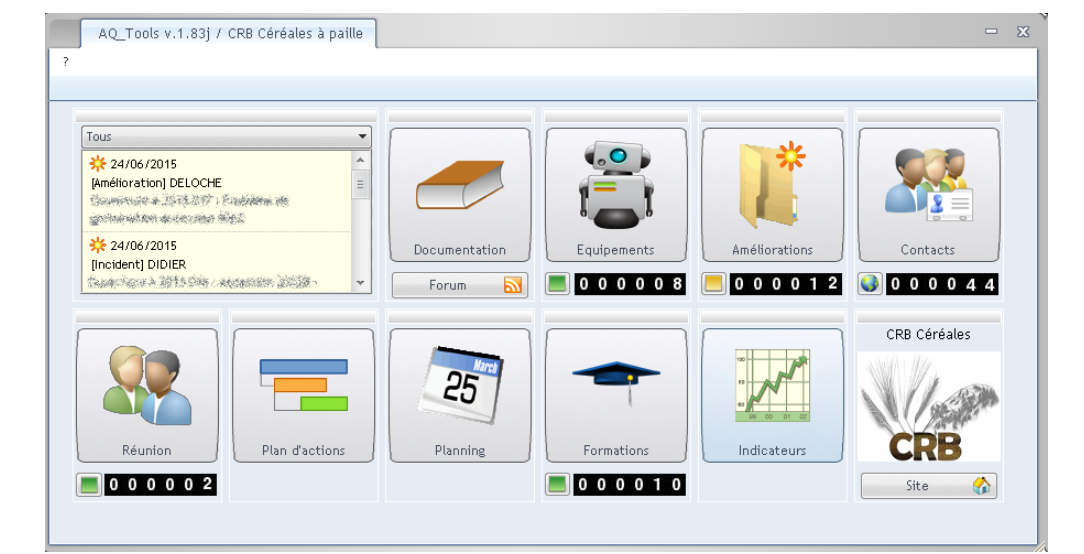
AQ_Tools v.1.83j / CRB Céréales à paille

?

Tous

24/06/2015
[Amélioration] DELOCHE
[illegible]

24/06/2015
[Incident] DIDIER
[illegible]

Documentation

Forum

Equipements

000008

Améliorations

000012

Contacts

000044

Réunion

000002

Plan d'actions

March
25

Planning

Formations

000010

Indicateurs

CRB Céréales

CRB

Site